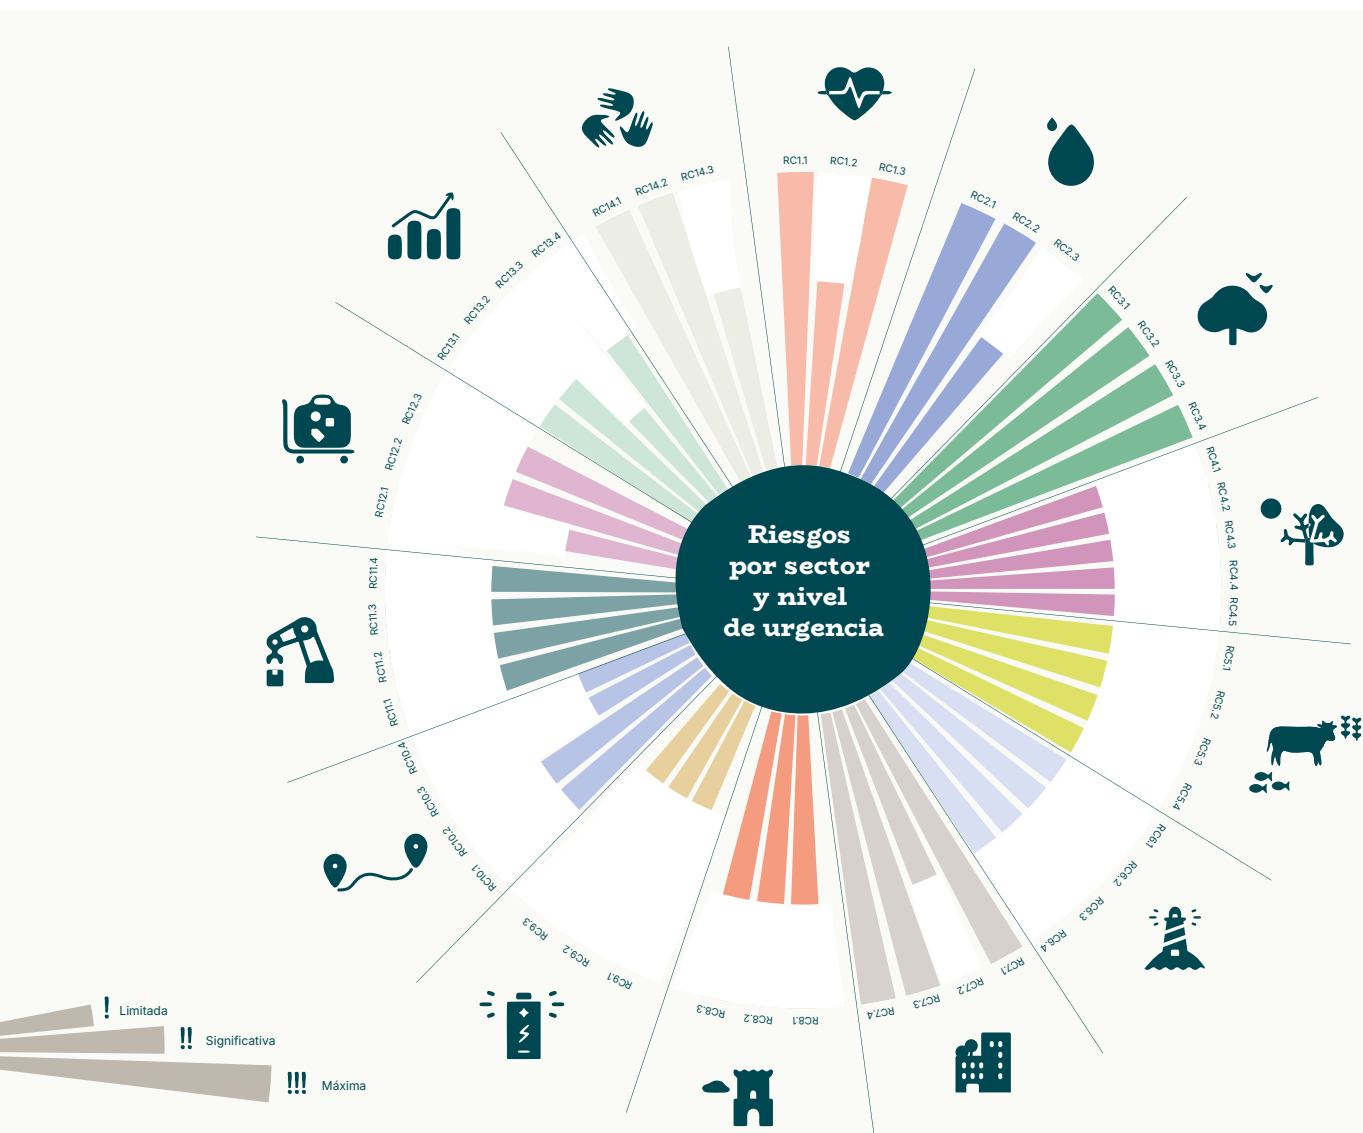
Riesgos por sector y nivel de urgencia

RC1.1 RC1.2 RC1.3
RC2.1 RC2.2 RC2.3
RC3.1 RC3.2 RC3.3 RC3.4
RC4.1 RC4.2 RC4.3 RC4.4 RC4.5
RC5.1 RC5.2 RC5.3 RC5.4
RC6.1 RC6.2 RC6.3 RC6.4
RC7.1 RC7.2 RC7.3 RC7.4
RC8.1 RC8.2 RC8.3
RC9.1 RC9.2 RC9.3
RC10.1 RC10.2 RC10.3 RC10.4
RC11.1 RC11.2 RC11.3 RC11.4
RC12.1 RC12.2 RC12.3
RC13.1 RC13.2 RC13.3 RC13.4
RC14.1 RC14.2 RC14.3

! Limitada
!! Significativa
!!! Máxima